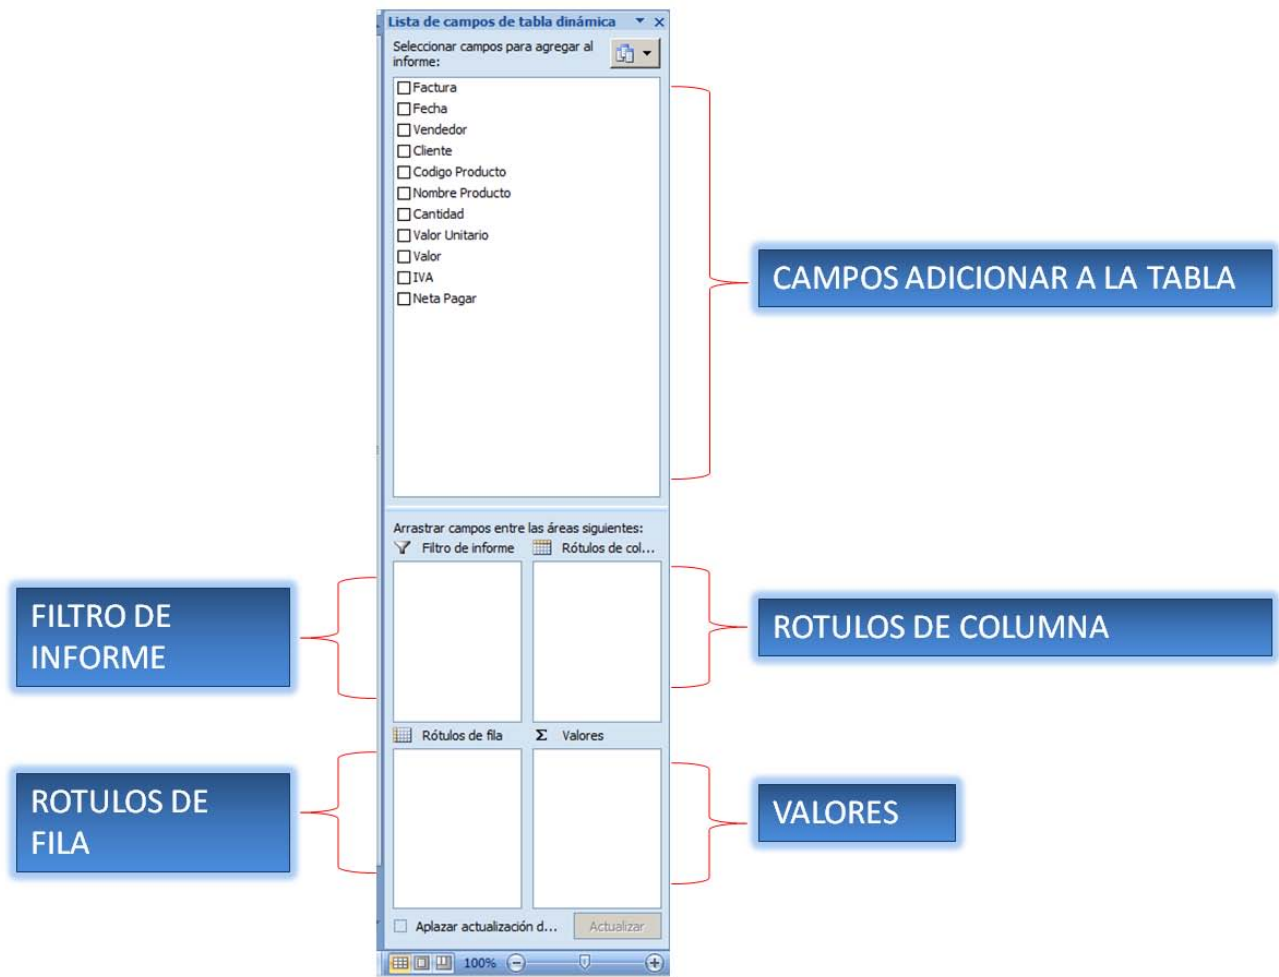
Lista de campos de tabla dinámica ▼ ×

Seleccionar campos para agregar al informe:

Factura
Fecha
Vendedor
Cliente
Codigo Producto
Nombre Producto
Cantidad
Valor Unitario
Valor
IVA
Neta Pagar

CAMPOS ADICIONAR A LA TABLA

Arrastrar campos entre las áreas siguientes:

Filtro de informe

Rótulos de col...

FILTRO DE INFORME

ROTULOS DE COLUMNA

Rótulos de fila

Σ Valores

ROTULOS DE FILA

VALORES

Aplazar actualización d...

Actualizar

100%